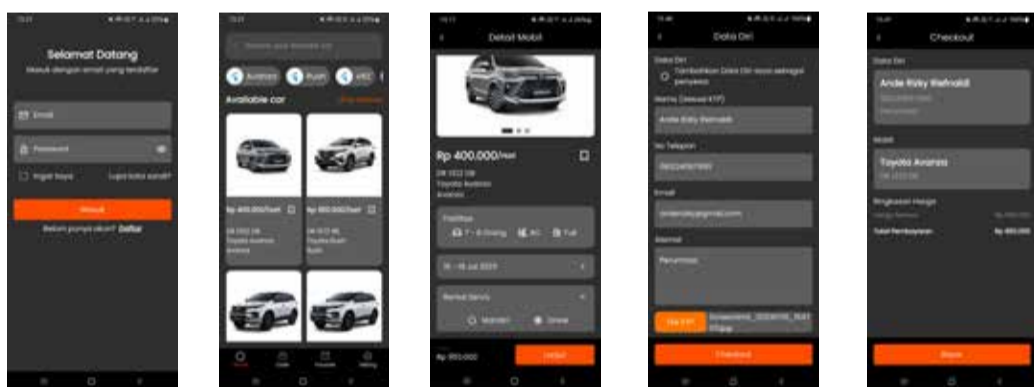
Selamat Datang
Masuk dengan email yang terdaftar

Email

Password

Ingat Saya
Lupa kata sandi?

Masuk

Belum punya akun? Daftar

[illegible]

Avanza
Rush
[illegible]

Available car
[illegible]

Rp 400.000/hari
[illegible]
Toyota Avanza
Avanza

Rp 400.000/hari
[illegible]
Toyota Rush
Rush

Home
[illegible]
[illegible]
Setting

Detail Mobil

Rp 400.000/hari
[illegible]
Toyota Avanza
Avanza

Fasilitas
7 - 8 Orang
AC
Full

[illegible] Jul 2025

Rental Servis
Mandiri
Driver

Rp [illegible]
Lanjut

Data Diri

Data Diri
Tambahkan Data Diri saya sebagai penyewa

Nama (Sesuai KTP)
Ande Risky Refnaldi

No Telepon
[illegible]

Email
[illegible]@gmail.com

Alamat
Perumnas

Foto KTP
Screenshot_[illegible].jpg

Checkout

Checkout

Data Diri
Ande Risky Refnaldi
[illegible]
Perumnas

Mobil
Toyota Avanza
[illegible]

Ringkasan Harga
Harga Rental
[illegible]
Total Pembayaran
Rp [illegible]

Bayar